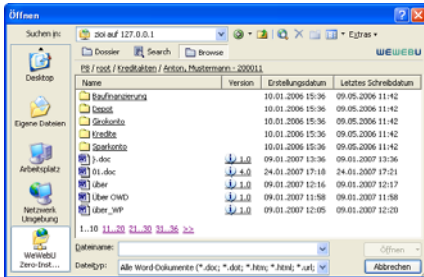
Öffnen

Suchen in: 2oi auf 127.0.0.1

Extras

Desktop

Eigene Dateien

Arbeitsplatz

Netzwerkumgebung

WeWebU Zero-Inst...

Dossier | Search | Browse

WEWEBU

PB / root / Kreditakten / Anton, Mustermann - 200011

| Name | Version | Erstellungsdatum | Letztes Schreibdatum |
|---|---|---|---|
| Baufinanzierung | | 10.01.2006 15:36 | 09.05.2006 11:42 |
| Depot | | 10.01.2006 15:36 | 09.05.2006 11:42 |
| Girokonto | | 10.01.2006 15:36 | 09.05.2006 11:42 |
| Kredite | | 10.01.2006 15:36 | 09.05.2006 11:42 |
| Sparkonto | | 10.01.2006 15:36 | 09.05.2006 11:42 |
| )-.doc | 1.0 | 09.01.2007 13:36 | 09.01.2007 13:36 |
| 01.doc | 4.0 | 24.01.2007 17:18 | 24.01.2007 17:21 |
| über | 1.0 | 09.01.2007 12:16 | 09.01.2007 12:17 |
| über OWD | 1.0 | 09.01.2007 11:58 | 09.01.2007 11:58 |
| über_WP | 1.0 | 09.01.2007 12:05 | 09.01.2007 12:20 |

1...10 11...20 21...30 31...36 >>

Dateiname: | Öffnen

Dateityp: Alle Word-Dokumente (*.doc; *.dot; *.htm; *.html; *.url; | Abbrechen